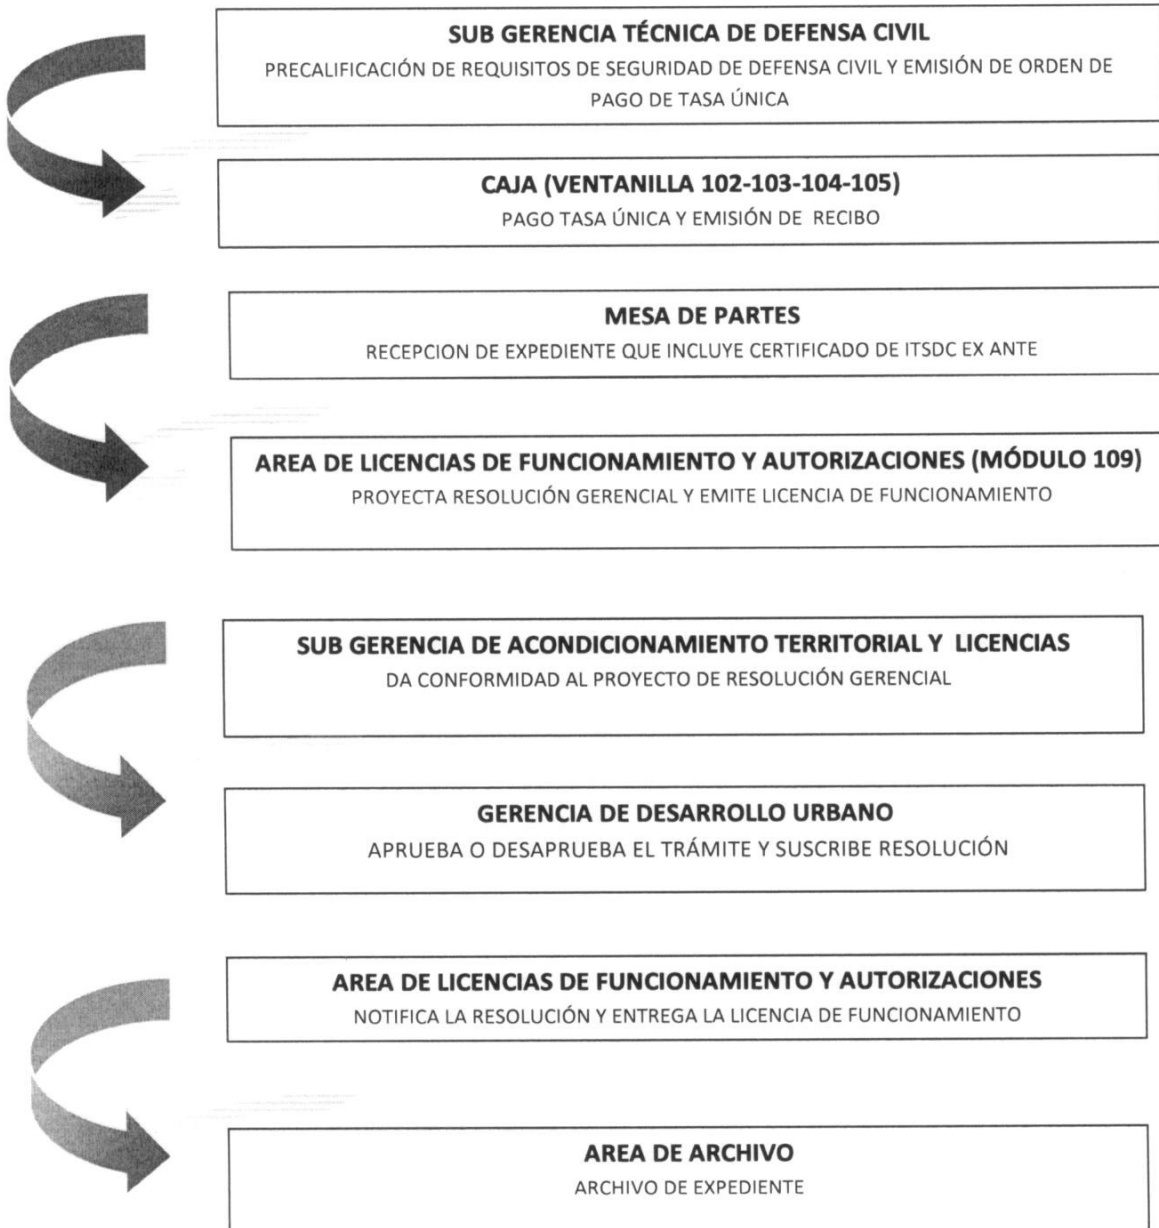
SUB GERENCIA TÉCNICA DE DEFENSA CIVIL
PRECALIFICACIÓN DE REQUISITOS DE SEGURIDAD DE DEFENSA CIVIL Y EMISIÓN DE ORDEN DE PAGO DE TASA ÚNICA

CAJA (VENTANILLA 102-103-104-105)
PAGO TASA ÚNICA Y EMISIÓN DE RECIBO

MESA DE PARTES
RECEPCION DE EXPEDIENTE QUE INCLUYE CERTIFICADO DE ITSDC EX ANTE

AREA DE LICENCIAS DE FUNCIONAMIENTO Y AUTORIZACIONES (MÓDULO 109)
PROYECTA RESOLUCIÓN GERENCIAL Y EMITE LICENCIA DE FUNCIONAMIENTO

SUB GERENCIA DE ACONDICIONAMIENTO TERRITORIAL Y LICENCIAS
DA CONFORMIDAD AL PROYECTO DE RESOLUCIÓN GERENCIAL

GERENCIA DE DESARROLLO URBANO
APRUEBA O DESAPRUEBA EL TRÁMITE Y SUSCRIBE RESOLUCIÓN

AREA DE LICENCIAS DE FUNCIONAMIENTO Y AUTORIZACIONES
NOTIFICA LA RESOLUCIÓN Y ENTREGA LA LICENCIA DE FUNCIONAMIENTO

AREA DE ARCHIVO
ARCHIVO DE EXPEDIENTE